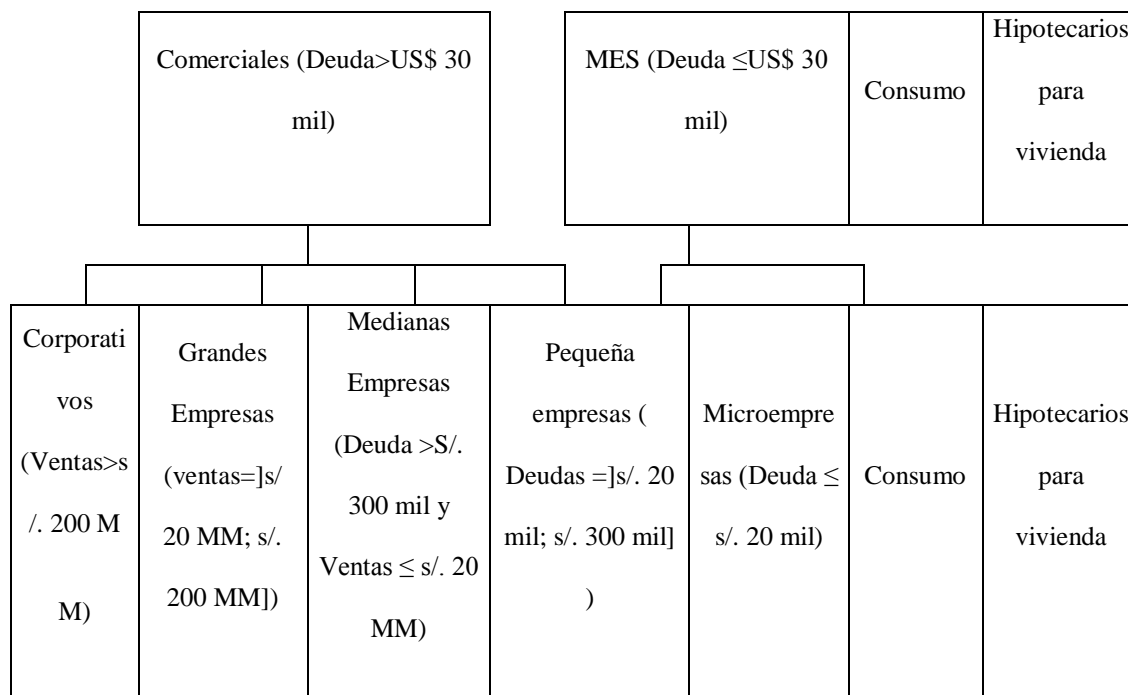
Comerciales (Deuda>US$ 30 mil)

MES (Deuda ≤US$ 30 mil)

Consumo

Hipotecarios para vivienda

| Corporativos (Ventas>s/. 200 MM) | Grandes Empresas (ventas=]s/ 20 MM; s/. 200 MM]) | Medianas Empresas (Deuda >S/. 300 mil y Ventas ≤ s/. 20 MM) | Pequeña empresas ( Deudas =]s/. 20 mil; s/. 300 mil] ) | Microempresas (Deuda ≤ s/. 20 mil) | Consumo | Hipotecarios para vivienda |
|---|---|---|---|---|---|---|